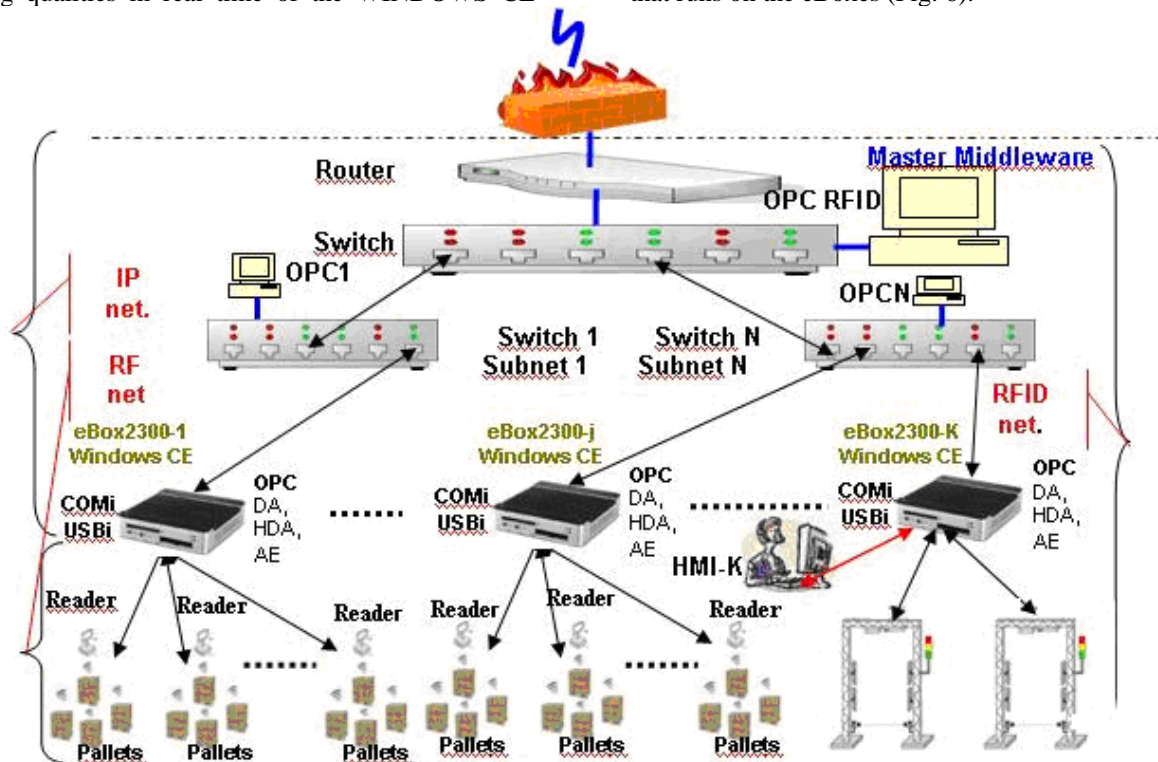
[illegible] in real time of the WINDOWS CE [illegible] that runs on the eBoxes (Fig. 6).

Router

Master Middleware

OPC RFID

Switch

OPC1

OPCN

IP net.

RF net

Switch 1 Subnet 1

Switch N Subnet N

RFID net.

eBox2300-1 Windows CE

eBox2300-j Windows CE

eBox2300-K Windows CE

COMi USBi

OPC DA, HDA, AE

COMi USBi

OPC DA, HDA, AE

COMi USBi

OPC DA, HDA, AE

HMI-K

Reader

Reader

Reader

Reader

Reader

Reader

Pallets

Pallets

Pallets

Pallets

Pallets

Pallets